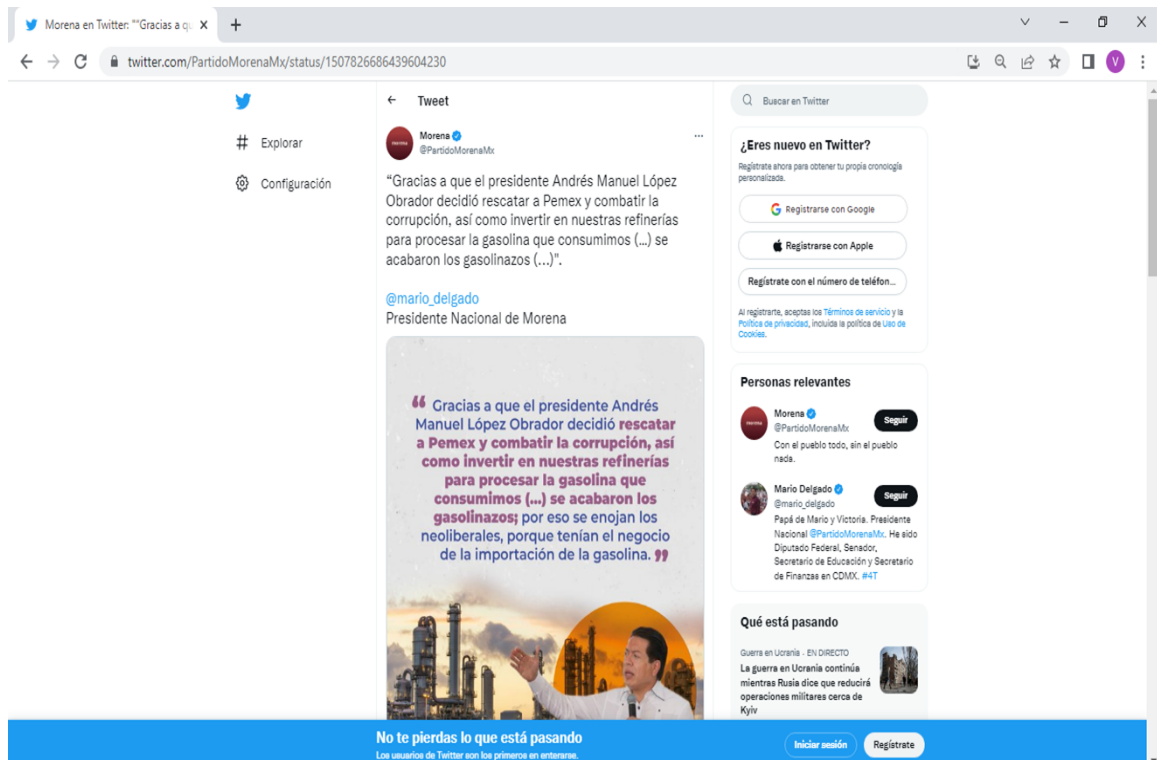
Morena en Twitter: ""Gracias a qu X +

twitter.com/PartidoMorenaMx/status/1507826686439604230

V

Explorar

Configuración

Tweet

Morena
@PartidoMorenaMx

"Gracias a que el presidente Andrés Manuel López Obrador decidió rescatar a Pemex y combatir la corrupción, así como invertir en nuestras refinerías para procesar la gasolina que consumimos (...) se acabaron los gasolinazos (...)".

@mario_delgado
Presidente Nacional de Morena

" Gracias a que el presidente Andrés Manuel López Obrador decidió rescatar a Pemex y combatir la corrupción, así como invertir en nuestras refinerías para procesar la gasolina que consumimos (...) se acabaron los gasolinazos; por eso se enojan los neoliberales, porque tenían el negocio de la importación de la gasolina. "

Buscar en Twitter

¿Eres nuevo en Twitter?
Regístrate ahora para obtener tu propia cronología personalizada.

Registrarse con Google

Registrarse con Apple

Regístrate con el número de teléfon...

Al registrarte, aceptas los Términos de servicio y la Política de privacidad, incluida la política de Uso de Cookies.

Personas relevantes

Morena
@PartidoMorenaMx
Seguir
Con el pueblo todo, sin el pueblo nada.

Mario Delgado
@mario_delgado
Seguir
Papá de Mario y Victoria. Presidente Nacional @PartidoMorenaMx. He sido Diputado Federal, Senador, Secretario de Educación y Secretario de Finanzas en CDMX. #4T

Qué está pasando

Guerra en Ucrania · EN DIRECTO
La guerra en Ucrania continúa mientras Rusia dice que reducirá operaciones militares cerca de Kyiv

No te pierdas lo que está pasando
Los usuarios de Twitter son los primeros en enterarse.

Iniciar sesión

Regístrate